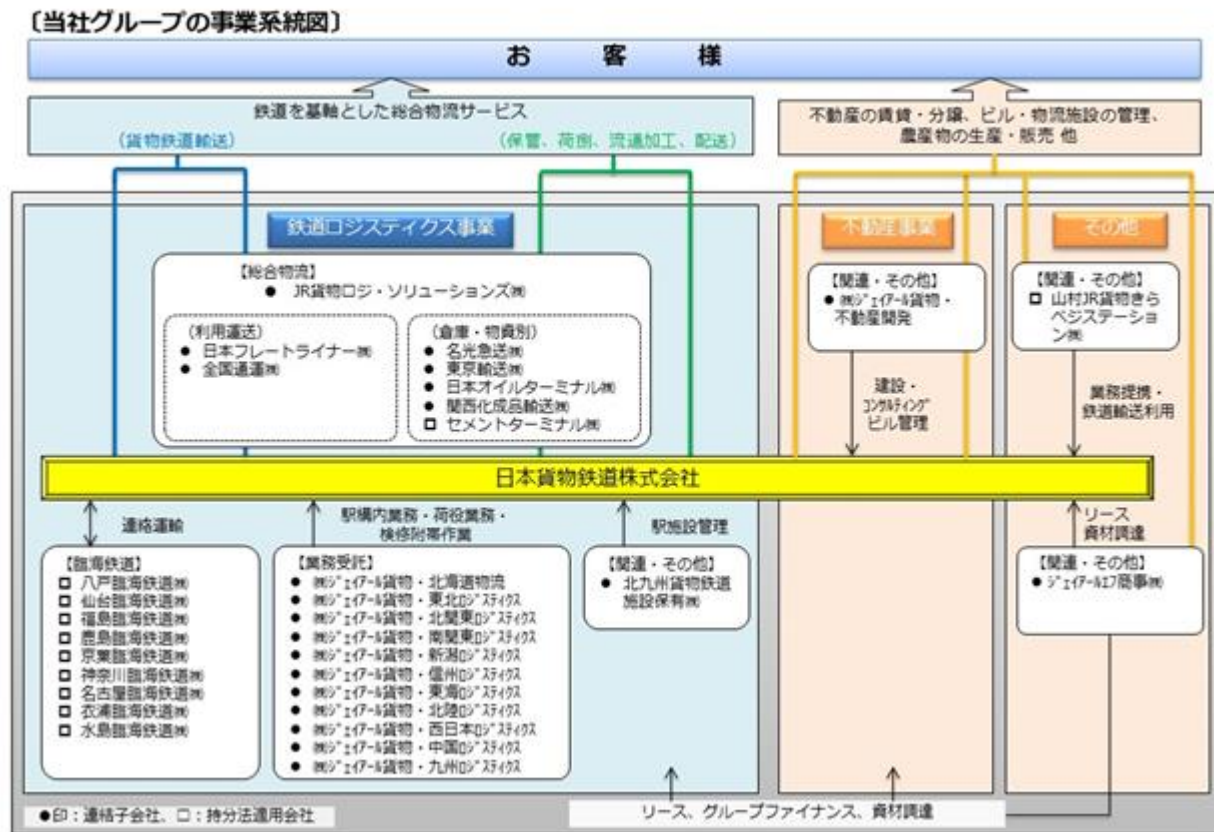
〔当社グループの事業系統図〕

お　客　様

鉄道を基軸とした総合物流サービス
（貨物鉄道輸送）　（保管、荷役、流通加工、配送）

不動産の賃貸・分譲、ビル・物流施設の管理、農産物の生産・販売 他

鉄道ロジスティクス事業

不動産事業

その他

【総合物流】
● JR貨物ロジ・ソリューションズ㈱

（利用運送）
● 日本フレートライナー㈱
● 全国通運㈱

（倉庫・物資別）
● 名光急送㈱
● 東京輸送㈱
● 日本オイルターミナル㈱
● 関西化成品輸送㈱
□ セメントターミナル㈱

【関連・その他】
● ㈱ジェイアール貨物・不動産開発

建設・コンサルティング ビル管理

【関連・その他】
□ 山村JR貨物きらべジステーション㈱

業務提携・鉄道輸送利用

日本貨物鉄道株式会社

連絡運輸

駅構内業務・荷役業務・検修附帯作業

駅施設管理

リース 資材調達

【臨海鉄道】
□ 八戸臨海鉄道㈱
□ 仙台臨海鉄道㈱
□ 福島臨海鉄道㈱
□ 鹿島臨海鉄道㈱
□ 京葉臨海鉄道㈱
□ 神奈川臨海鉄道㈱
□ 名古屋臨海鉄道㈱
□ 衣浦臨海鉄道㈱
□ 水島臨海鉄道㈱

【業務受託】
● ㈱ジェイアール貨物・北海道物流
● ㈱ジェイアール貨物・東北ロジスティクス
● ㈱ジェイアール貨物・北関東ロジスティクス
● ㈱ジェイアール貨物・南関東ロジスティクス
● ㈱ジェイアール貨物・新潟ロジスティクス
● ㈱ジェイアール貨物・信州ロジスティクス
● ㈱ジェイアール貨物・東海ロジスティクス
● ㈱ジェイアール貨物・北陸ロジスティクス
● ㈱ジェイアール貨物・西日本ロジスティクス
● ㈱ジェイアール貨物・中国ロジスティクス
● ㈱ジェイアール貨物・九州ロジスティクス

【関連・その他】
● 北九州貨物鉄道施設保有㈱

【関連・その他】
● ジェイアールエフ商事㈱

●印：連結子会社、□：持分法適用会社

リース、グループファイナンス、資材調達